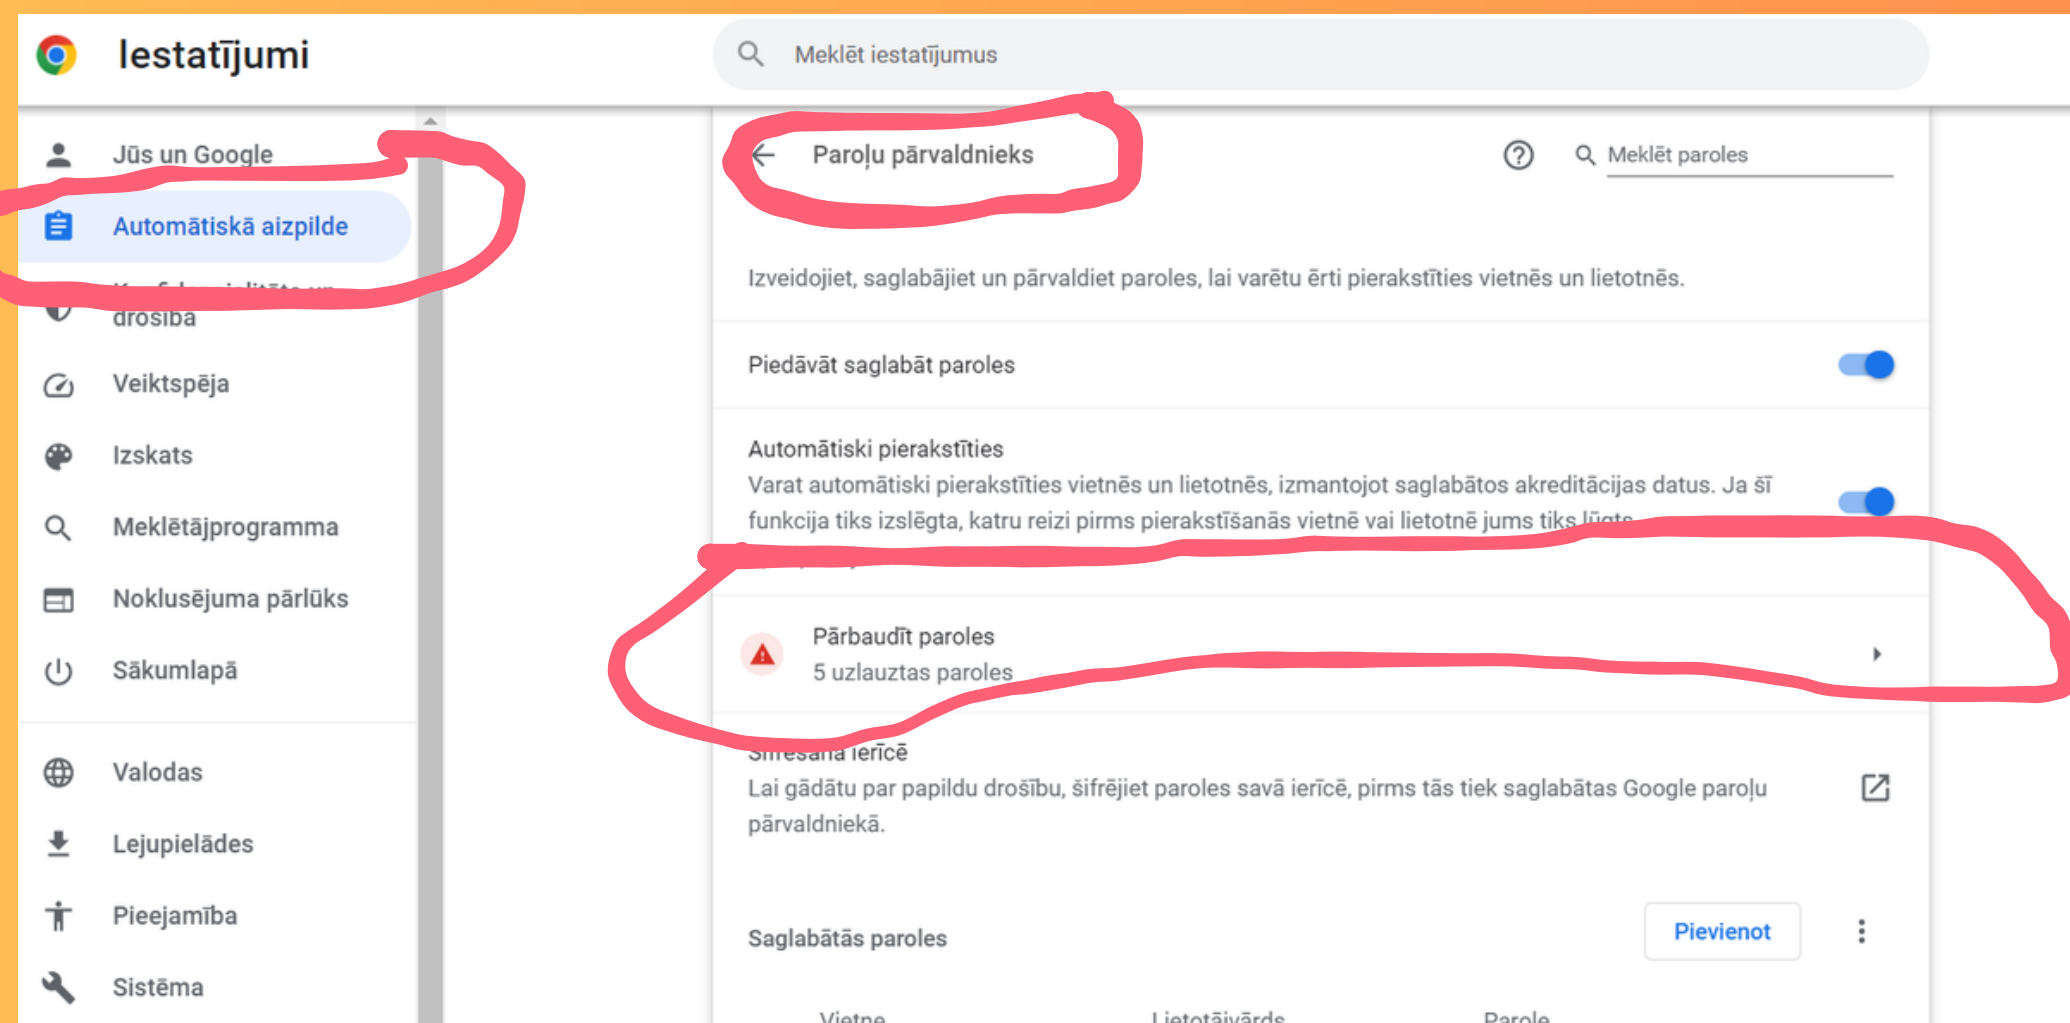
Iestatījumi

Meklēt iestatījumus

Jūs un Google

Automātiskā aizpilde

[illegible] drošība

Veiktspēja

Izskats

Meklētājprogramma

Noklusējuma pārlūks

Sākumlapā

Valodas

Lejupielādes

Pieejamība

Sistēma

Paroļu pārvaldnieks

Meklēt paroles

Izveidojiet, saglabājiet un pārvaldiet paroles, lai varētu ērti pierakstīties vietnēs un lietotnēs.

Piedāvāt saglabāt paroles

Automātiski pierakstīties

Varat automātiski pierakstīties vietnēs un lietotnēs, izmantojot saglabātos akreditācijas datus. Ja šī funkcija tiks izslēgta, katru reizi pirms pierakstīšanās vietnē vai lietotnē jums tiks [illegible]

Pārbaudīt paroles

5 uzlauztas paroles

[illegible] ierīcē

Lai gādātu par papildu drošību, šifrējiet paroles savā ierīcē, pirms tās tiek saglabātas Google paroļu pārvaldniekā.

Saglabātās paroles

Pievienot

Vietne

Lietotājvārds

Parole